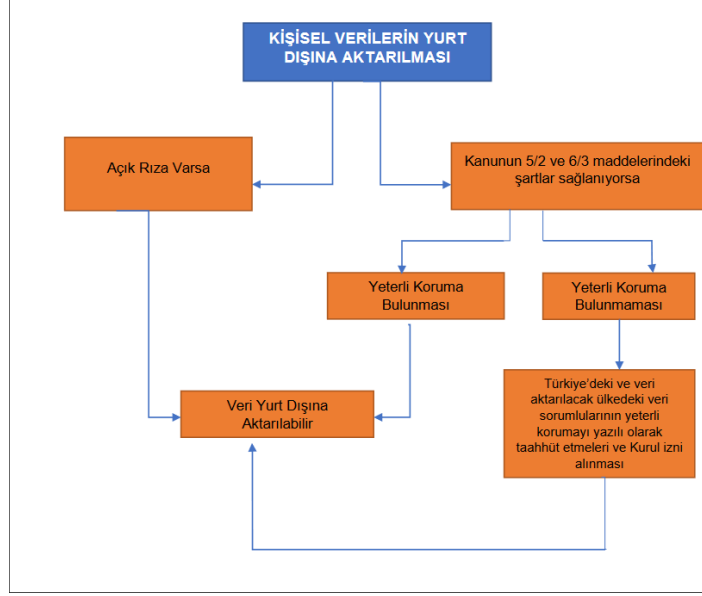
KİŞİSEL VERİLERİN YURT DIŞINA AKTARILMASI

Açık Rıza Varsa

Kanunun 5/2 ve 6/3 maddelerindeki şartlar sağlanıyorsa

Yeterli Koruma Bulunması

Yeterli Koruma Bulunmaması

Veri Yurt Dışına Aktarılabilir

Türkiye'deki ve veri aktarılacak ülkedeki veri sorumlularının yeterli korumayı yazılı olarak taahhüt etmeleri ve Kurul izni alınması